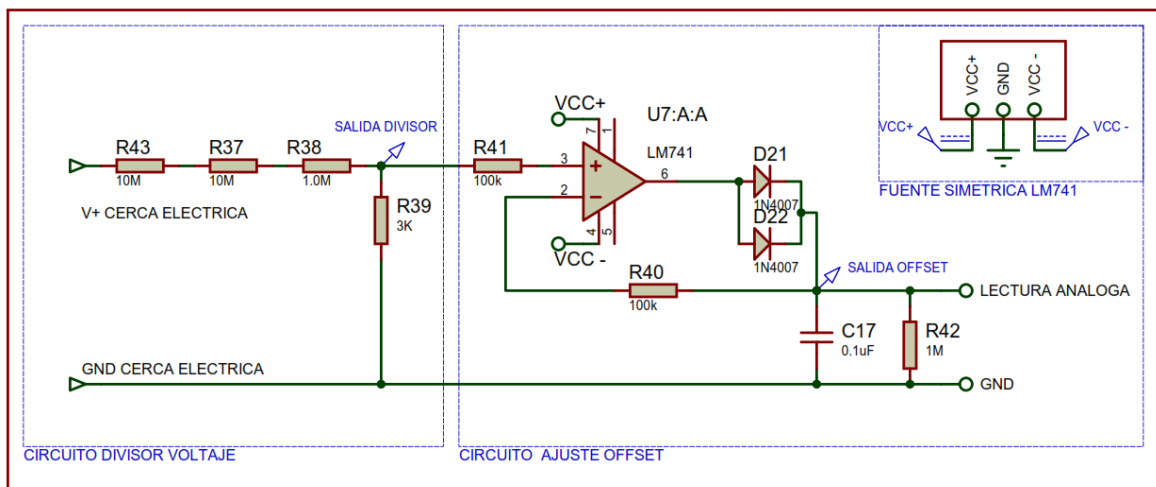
R43
10M
R37
10M
R38
1.0M
SALIDA DIVISOR
R39
3K
V+ CERCA ELECTRICA
GND CERCA ELECTRICA
CIRCUITO DIVISOR VOLTAJE

VCC+
U7:A:A
LM741
7
1
3
2
6
4
5
VCC -
R41
100k
D21
1N4007
D22
1N4007
R40
100k
SALIDA OFFSET
LECTURA ANALOGA
C17
0.1uF
R42
1M
GND
CIRCUITO AJUSTE OFFSET

VCC+
GND
VCC -
VCC+
VCC -
FUENTE SIMETRICA LM741